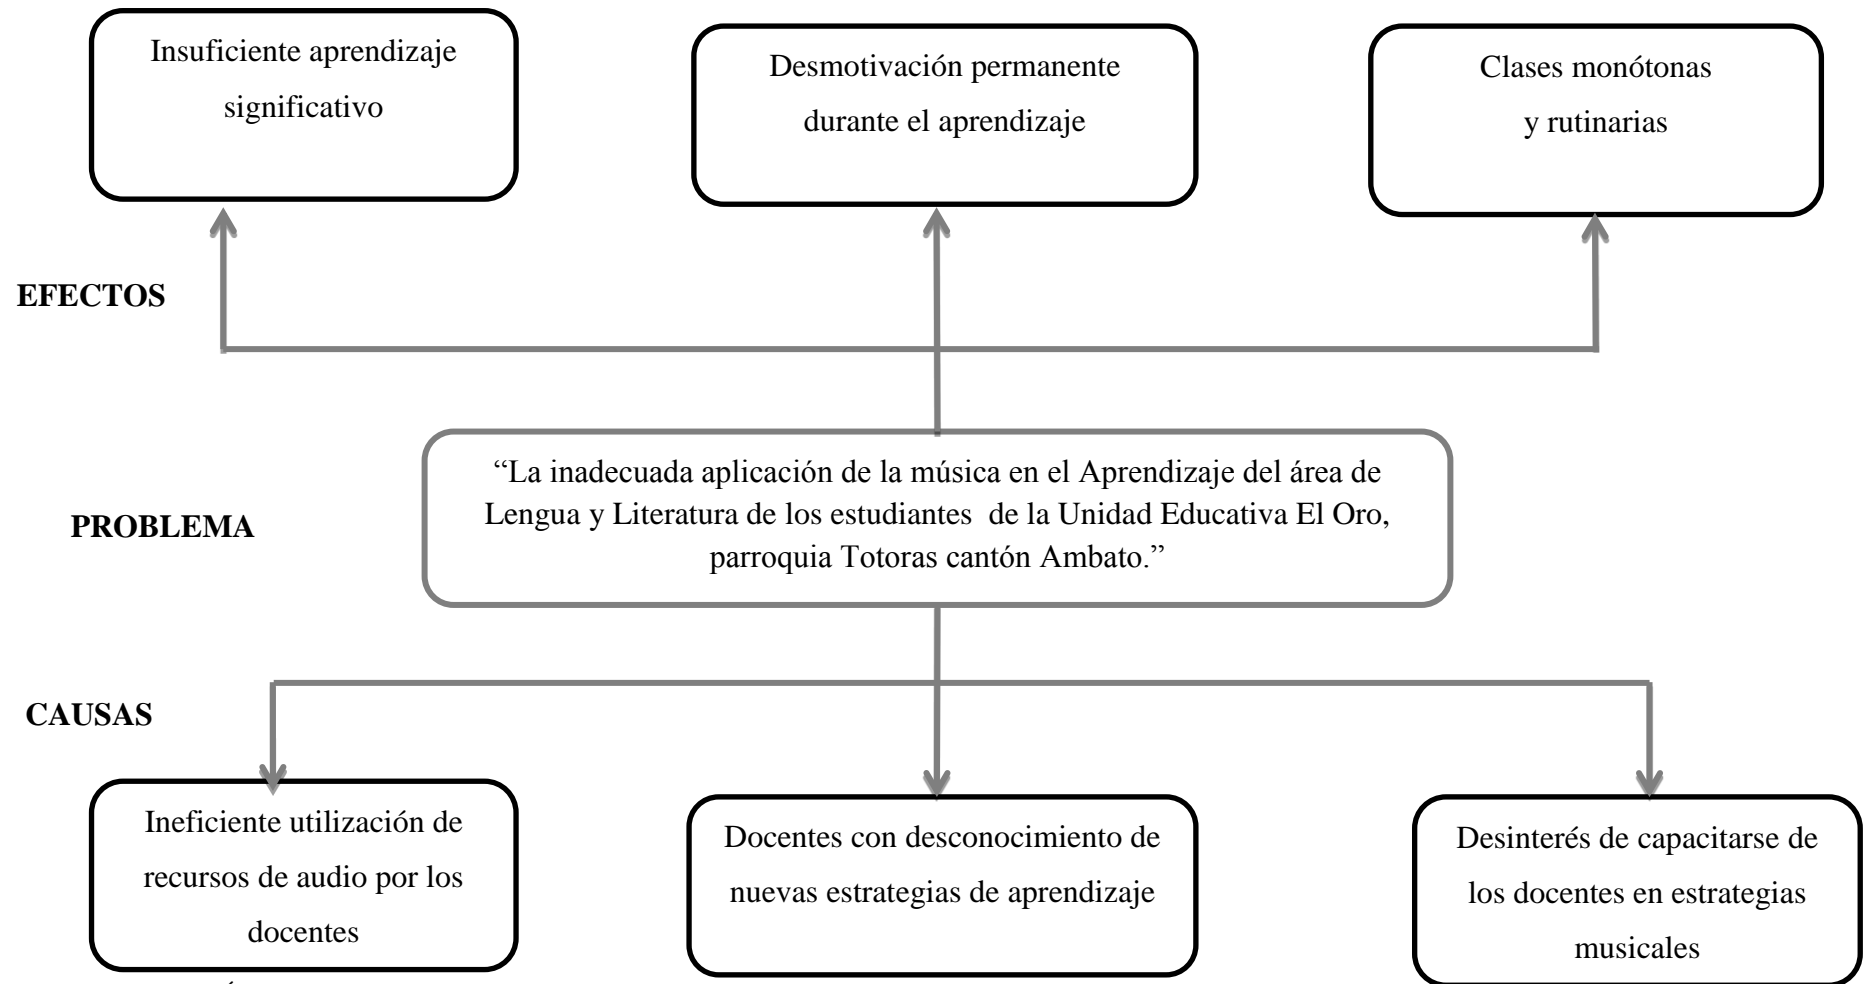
Insuficiente aprendizaje significativo

Desmotivación permanente durante el aprendizaje

Clases monótonas y rutinarias

EFECTOS

PROBLEMA

“La inadecuada aplicación de la música en el Aprendizaje del área de Lengua y Literatura de los estudiantes de la Unidad Educativa El Oro, parroquia Totoras cantón Ambato.”

CAUSAS

Ineficiente utilización de recursos de audio por los docentes

Docentes con desconocimiento de nuevas estrategias de aprendizaje

Desinterés de capacitarse de los docentes en estrategias musicales